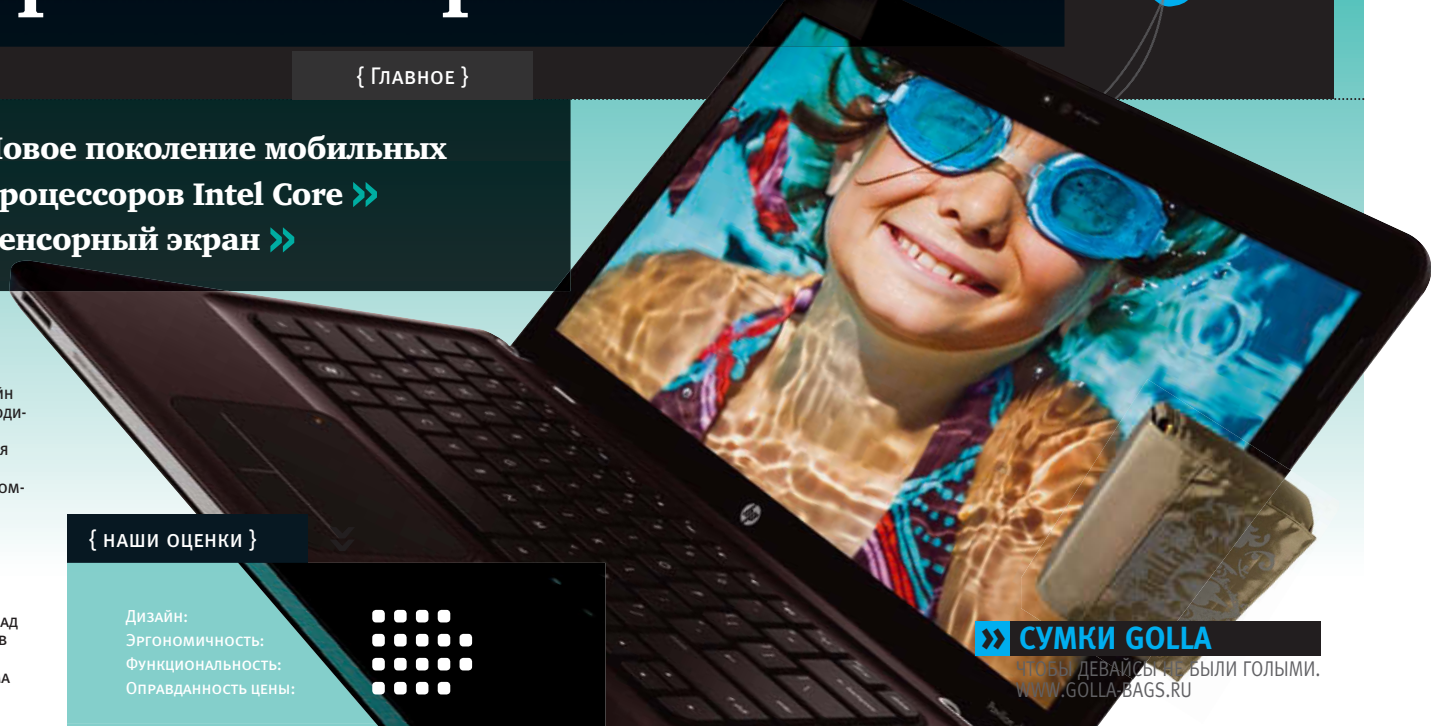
{ Главное }

овое поколение мобильных роцессоров Intel Core »
енсорный экран »

йн
оди-
я
ом-

ад
в
а

{ наши оценки }

Дизайн: ■■■■
Эргономичность: ■■■■■
Функциональность: ■■■■■
Оправданность цены: ■■■■

» СУМКИ GOLLA
ЧТОБЫ ДЕВАЙСЫ НЕ БЫЛИ ГОЛЫМИ.
WWW.GOLLA-BAGS.RU